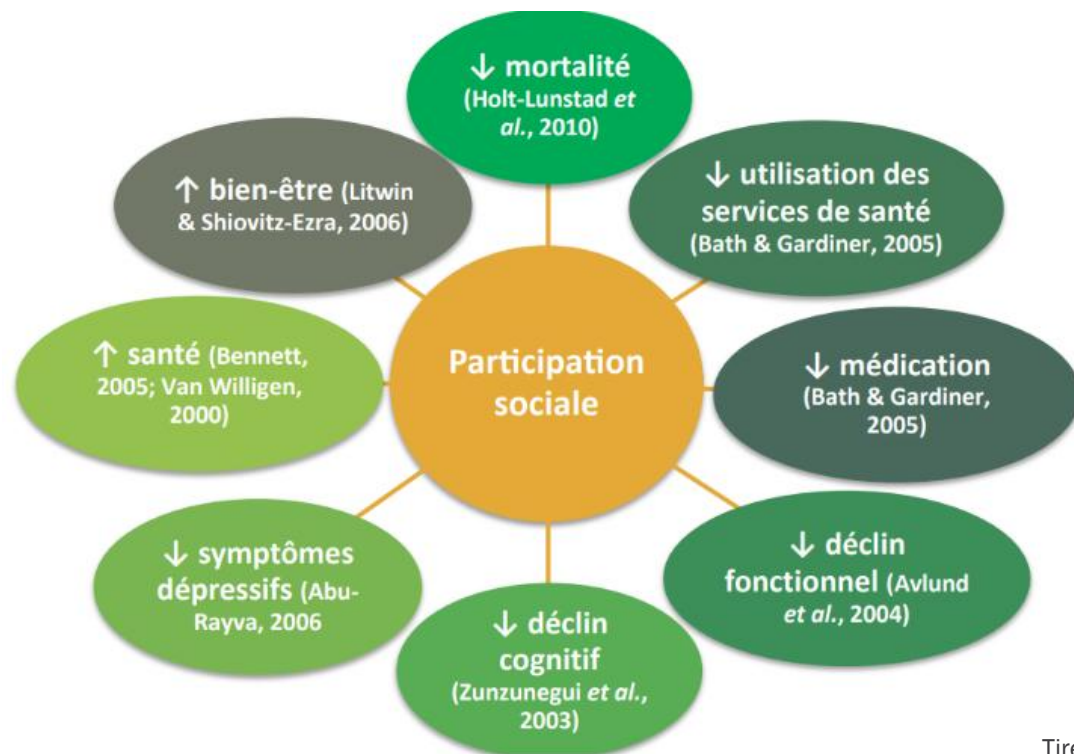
↓ mortalité (Holt-Lunstad *et al.*, 2010)

↓ utilisation des services de santé (Bath & Gardiner, 2005)

↓ médication (Bath & Gardiner, 2005)

↓ déclin fonctionnel (Avlund *et al.*, 2004)

↓ déclin cognitif (Zunzunegui *et al.*, 2003)

↓ symptômes dépressifs (Abu-Rayva, 2006

↑ santé (Bennett, 2005; Van Willigen, 2000)

↑ bien-être (Litwin & Shiovitz-Ezra, 2006)

Participation sociale

Tire